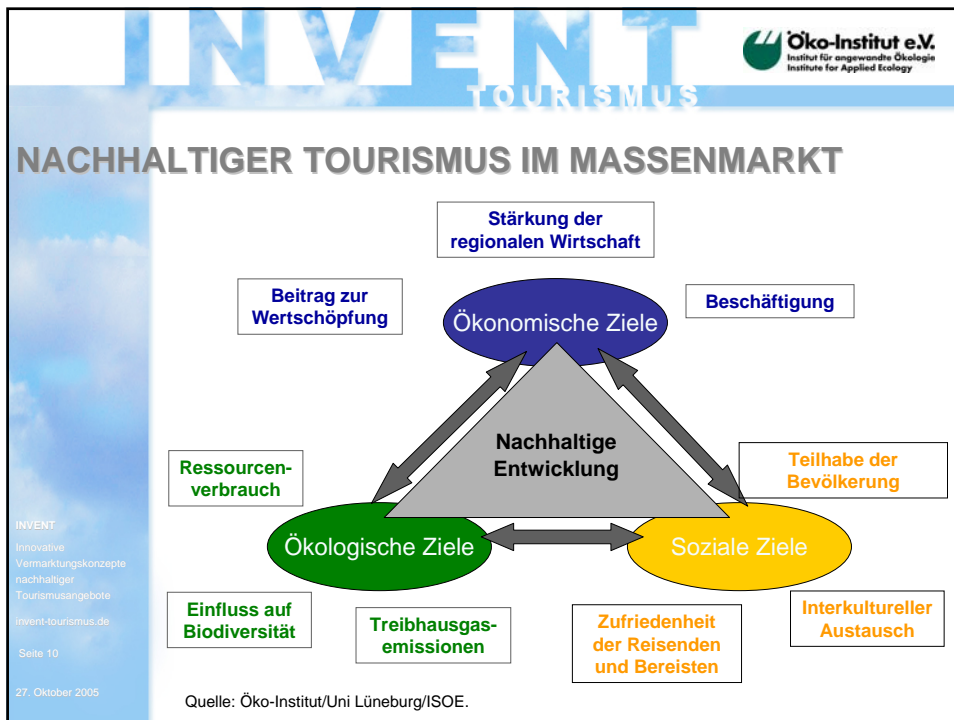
INVENT
TOURISMUS

Öko-Institut e.V.
Institut für angewandte Ökologie
Institute for Applied Ecology

NACHHALTIGER TOURISMUS IM MASSENMARKT

Stärkung der regionalen Wirtschaft

Beitrag zur Wertschöpfung

Ökonomische Ziele

Beschäftigung

Nachhaltige Entwicklung

Ressourcenverbrauch

Teilhabe der Bevölkerung

Ökologische Ziele

Soziale Ziele

Einfluss auf Biodiversität

Treibhausgasemissionen

Zufriedenheit der Reisenden und Bereisten

Interkultureller Austausch

Quelle: Öko-Institut/Uni Lüneburg/ISOE.

INVENT
Innovative Vermarktungskonzepte nachhaltiger Tourismusangebote
invent-tourismus.de
Seite 10
27. Oktober 2005